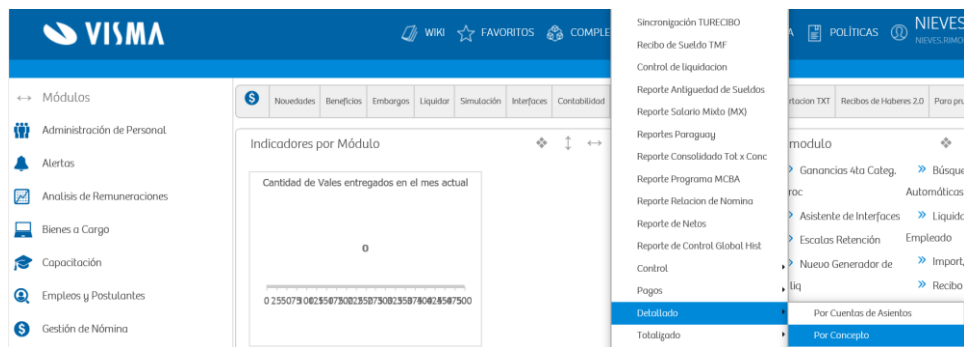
VISMA

WIKI FAVORITOS COMPLE

A POLÍTICAS NIEVES
NIEVES.RIMO

↔ Módulos

Administración de Personal

Alertas

Analisis de Remuneraciones

Bienes a Cargo

Capacitación

Empleos y Postulantes

Gestión de Nómina

Novedades | Beneficios | Embargos | Liquidar | Simulación | Interfaces | Contabilidad

rtacion TXT | Recibos de Haberes 2.0 | Para pru

Indicadores por Módulo

Cantidad de Vales entregados en el mes actual

0

0 255075100255075002550750025507500255075002550750 0

Sincronigación TURECIBO
Recibo de Sueldo TMF
Control de liquidacion
Reporte Antiguedad de Sueldos
Reporte Salario Mixto (MX)
Reportes Paraguay
Reporte Consolidado Tot x Conc
Reporte Programa MCBA
Reporte Relacion de Nomina
Reporte de Netos
Reporte de Control Global Hist
Control
Pagos
Detallado
Totaligado

modulo

Ganancias 4ta Categ.
roc
Asistente de Interfaces
Escalas Retención
Nuevo Generador de
liq

Búsque
Automáticas
Liquido
Empleado
Import,
Recibo

Por Cuentas de Asientos
Por Concepto